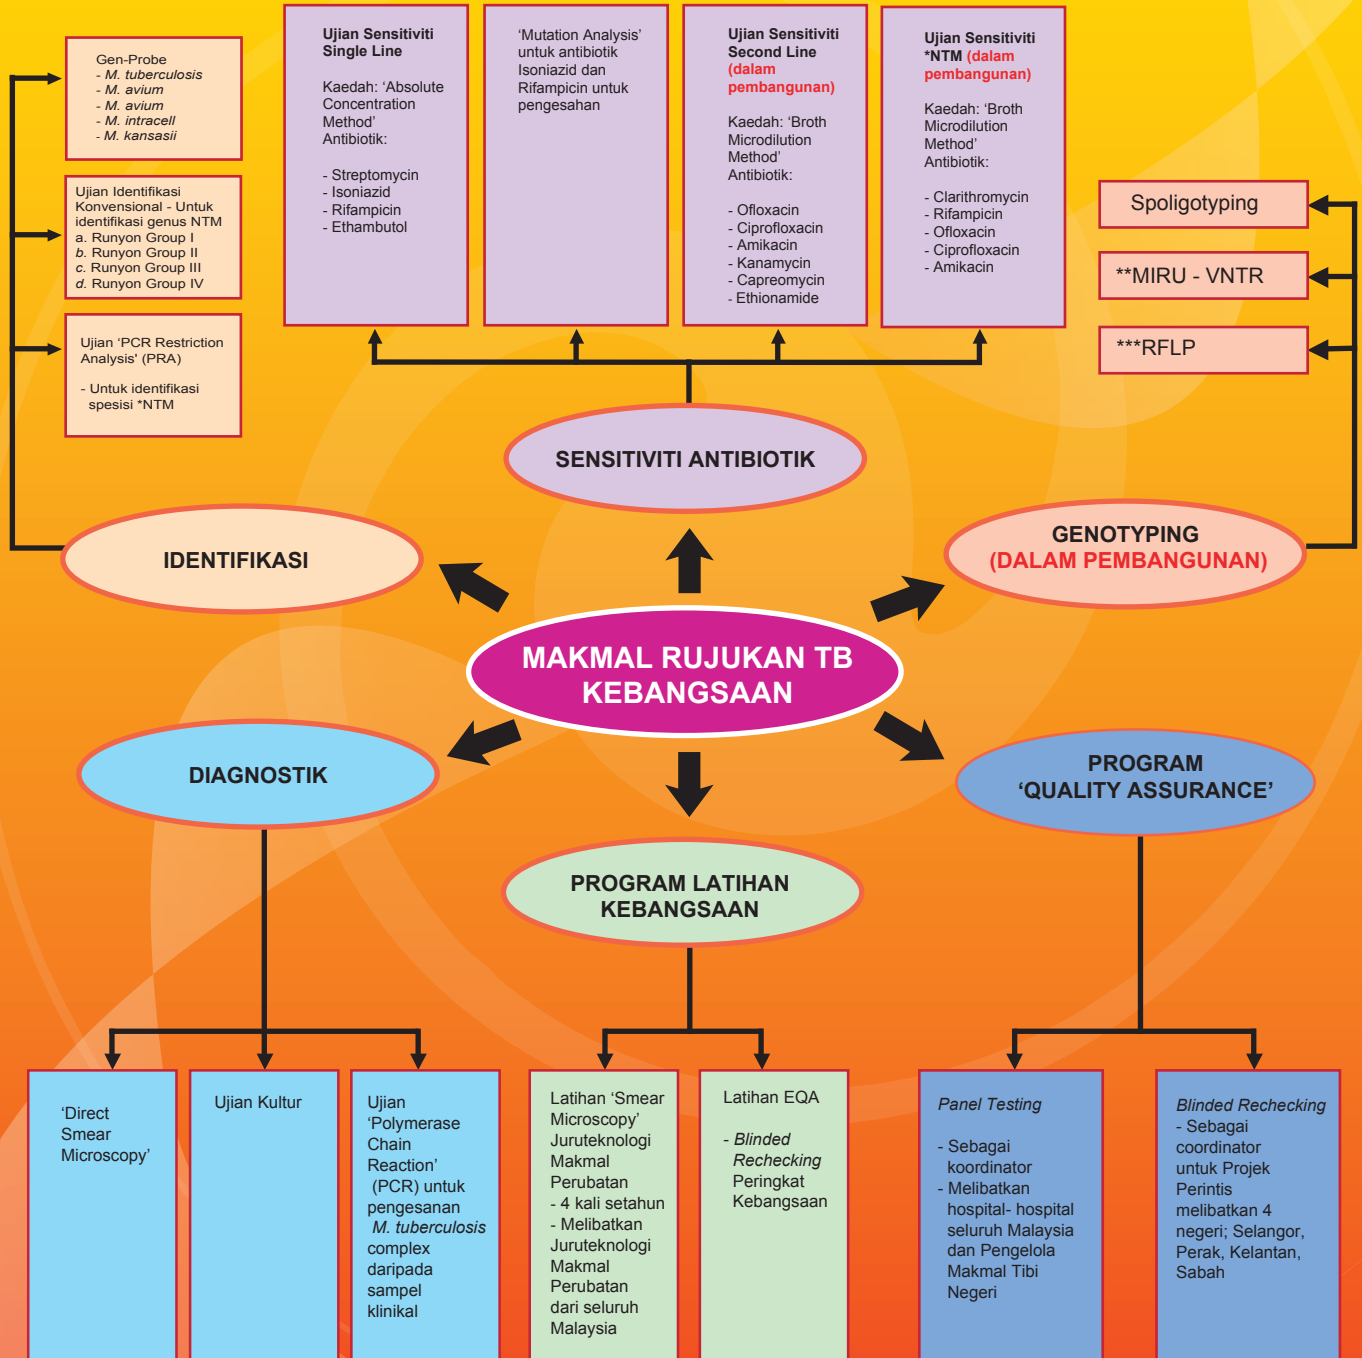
Gen-Probe
- M. tuberculosis
- M. avium
- M. avium
- M. intracell
- M. kansasii

Ujian Identifikasi Konvensional - Untuk identifikasi genus NTM
a. Runyon Group I
b. Runyon Group II
c. Runyon Group III
d. Runyon Group IV

Ujian 'PCR Restriction Analysis' (PRA)

- Untuk identifikasi spesisi *NTM

Ujian Sensitiviti Single Line

Kaedah: 'Absolute Concentration Method'
Antibiotik:

- Streptomycin
- Isoniazid
- Rifampicin
- Ethambutol

'Mutation Analysis' untuk antibiotik Isoniazid dan Rifampicin untuk pengesahan

Ujian Sensitiviti Second Line (dalam pembangunan)

Kaedah: 'Broth Microdilution Method'
Antibiotik:

- Ofloxacin
- Ciprofloxacin
- Amikacin
- Kanamycin
- Capreomycin
- Ethionamide

Ujian Sensitiviti *NTM (dalam pembangunan)

Kaedah: 'Broth Microdilution Method'
Antibiotik:

- Clarithromycin
- Rifampicin
- Ofloxacin
- Ciprofloxacin
- Amikacin

Spoligotyping

**MIRU - VNTR

***RFLP

SENSITIVITI ANTIBIOTIK

IDENTIFIKASI

GENOTYPING
(DALAM PEMBANGUNAN)

MAKMAL RUJUKAN TB KEBANGSAAN

DIAGNOSTIK

PROGRAM 'QUALITY ASSURANCE'

PROGRAM LATIHAN KEBANGSAAN

'Direct Smear Microscopy'

Ujian Kultur

Ujian 'Polymerase Chain Reaction' (PCR) untuk pengesanan M. tuberculosis complex daripada sampel klinikal

Latihan 'Smear Microscopy' Juruteknologi Makmal Perubatan
- 4 kali setahun
- Melibatkan Juruteknologi Makmal Perubatan dari seluruh Malaysia

Latihan EQA

- Blinded Rechecking Peringkat Kebangsaan

Panel Testing

- Sebagai koordinator
- Melibatkan hospital- hospital seluruh Malaysia dan Pengelola Makmal Tibi Negeri

Blinded Rechecking
- Sebagai coordinator untuk Projek Perintis melibatkan 4 negeri; Selangor, Perak, Kelantan, Sabah